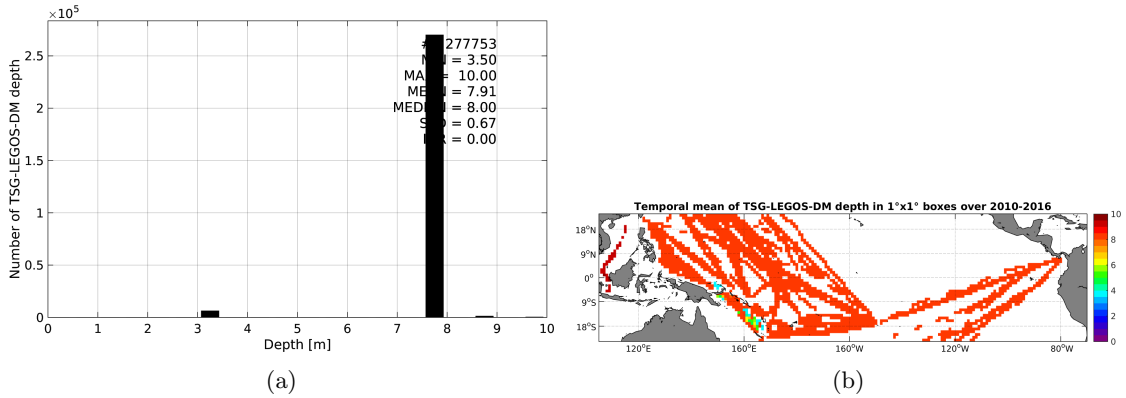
$\times10^5$

2.5

2

1.5

1

0.5

0

Number of TSG-LEGOS-DM depth

#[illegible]277753
M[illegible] = 3.50
MA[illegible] = 10.00
ME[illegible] = 7.91
MED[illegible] = 8.00
S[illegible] = 0.67
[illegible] = 0.00

0 1 2 3 4 5 6 7 8 9 10

Depth [m]

(a)

Temporal mean of TSG-LEGOS-DM depth in 1°x1° boxes over 2010-2016

18°N
9°N
0°
9°S
18°S

120°E 160°E 160°W 120°W 80°W

10
8
6
4
2
0

(b)